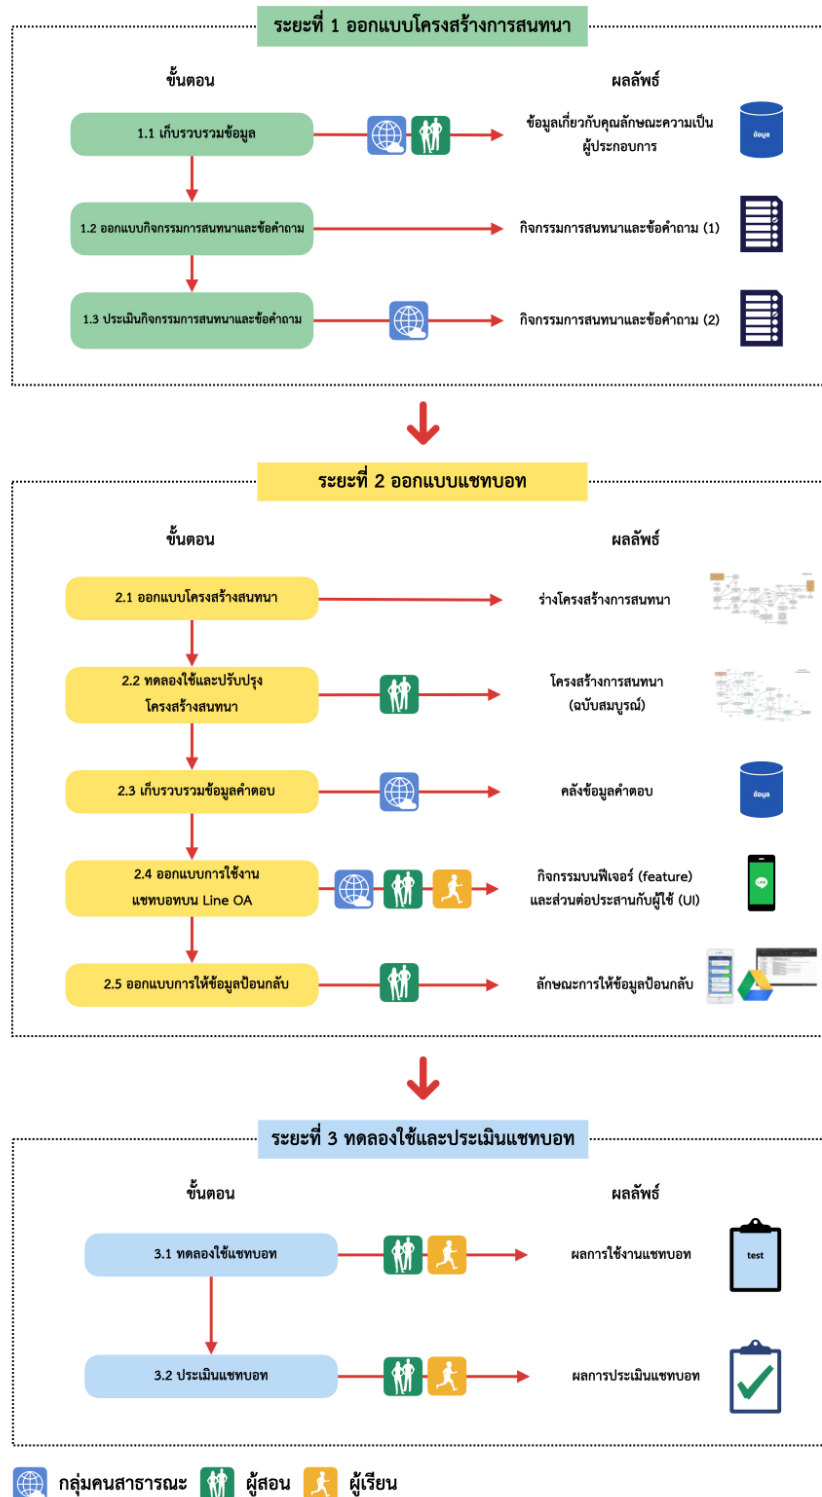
ระยะที่ 1 ออกแบบโครงสร้างการสนทนา

ขั้นตอน

ผลลัพธ์

1.1 เก็บรวบรวมข้อมูล

ข้อมูลเกี่ยวกับคุณลักษณะความเป็นผู้ประกอบการ

ข้อมูล

1.2 ออกแบบกิจกรรมการสนทนาและข้อคำถาม

กิจกรรมการสนทนาและข้อคำถาม (1)

1.3 ประเมินกิจกรรมการสนทนาและข้อคำถาม

กิจกรรมการสนทนาและข้อคำถาม (2)

ระยะที่ 2 ออกแบบแชทบอท

ขั้นตอน

ผลลัพธ์

2.1 ออกแบบโครงสร้างสนทนา

ร่างโครงสร้างการสนทนา

2.2 ทดลองใช้และปรับปรุงโครงสร้างสนทนา

โครงสร้างการสนทนา (ฉบับสมบูรณ์)

2.3 เก็บรวบรวมข้อมูลคำตอบ

คลังข้อมูลคำตอบ

ข้อมูล

2.4 ออกแบบการใช้งานแชทบอทบน Line OA

กิจกรรมบนฟีเจอร์ (feature) และส่วนต่อประสานกับผู้ใช้ (UI)

2.5 ออกแบบการให้ข้อมูลป้อนกลับ

ลักษณะการให้ข้อมูลป้อนกลับ

ระยะที่ 3 ทดลองใช้และประเมินแชทบอท

ขั้นตอน

ผลลัพธ์

3.1 ทดลองใช้แชทบอท

ผลการใช้งานแชทบอท

test

3.2 ประเมินแชทบอท

ผลการประเมินแชทบอท

กลุ่มคนสาธารณะ ผู้สอน ผู้เรียน